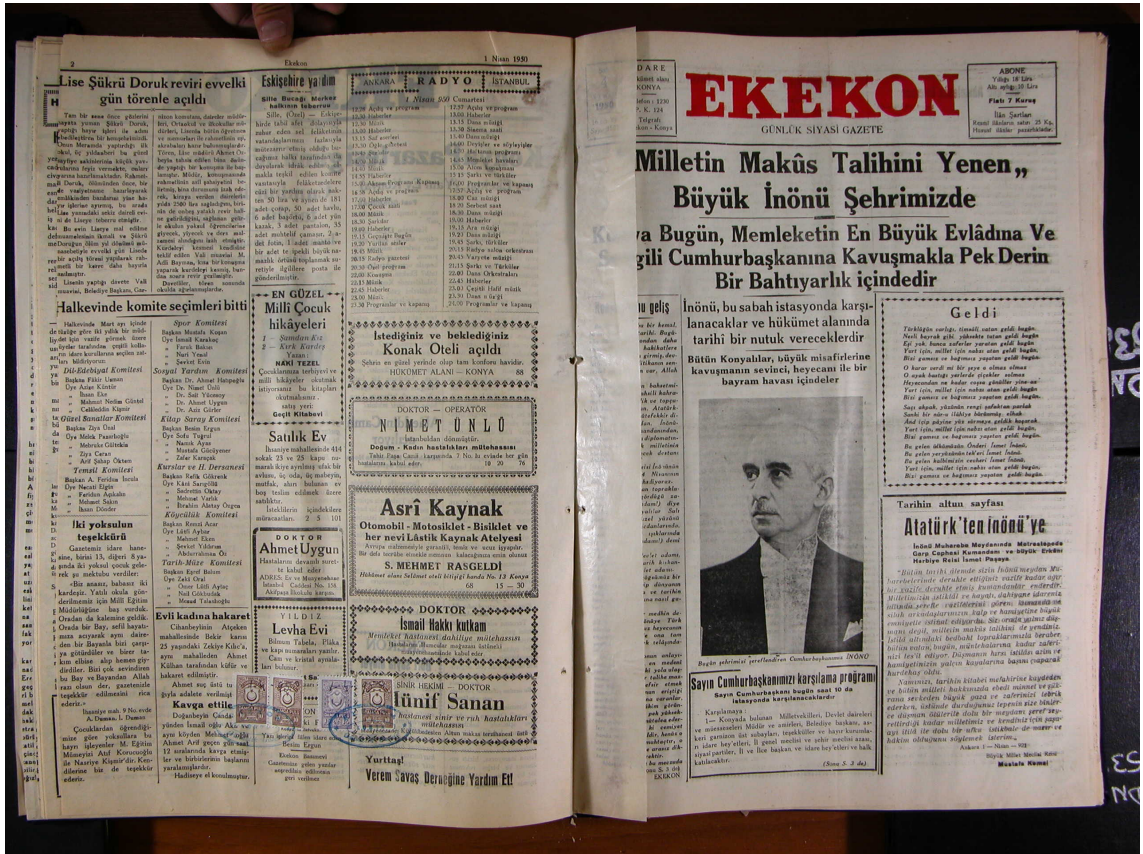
2 Ekekon 1 Nisan 1950

Lise Şükrü Doruk reviri evvelki gün törenle açıldı

Eskişehire yardım

ANKARA RADYO İSTANBUL

Halkevinde komite seçimleri bitti

EN GÜZEL Millî Çocuk hikâyeleri

NAKİ TEZEL

Geçit Kitabevi

İstediğiniz ve beklediğiniz Konak Oteli açıldı

HÜKÜMET ALANI — KONYA

DOKTOR — OPERATÖR

NİMET ÜNLÜ

Satılık Ev

Asri Kaynak

Otomobil - Motosiklet - Bisiklet ve her nevi Lâstik Kaynak Atelyesi

S. MEHMET RASGELDİ

DOKTOR Ahmet Uygun

Evli kadına hakaret

Kavga ettile

DOKTOR İsmail Hakkı kutkam

YILDIZ Levha Evi

SİNİR HEKİMİ — DOKTOR

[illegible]ünif Sanan

Yurttaş! Verem Savaş Derneğine Yardım Et!

İki yoksulun teşekkürü

DARE KONYA

EKEKON

GÜNLÜK SİYASİ GAZETE

ABONE Yıllığı 18 Lira Altı aylığı 10 Lira Fiatı 7 Kuruş İlân Şartları

Milletin Makûs Talihini Yenen„ Büyük İnönü Şehrimizde

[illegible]a Bugün, Memleketin En Büyük Evlâdına Ve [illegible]gili Cumhurbaşkanına Kavuşmakla Pek Derin Bir Bahtiyarlık içindedir

İnönü, bu sabah istasyonda karşılanacaklar ve hükümet alanında tarihi bir nutuk verecekler

Bütün Konyalılar, büyük misafirlerine kavuşmanın sevinci, heyecanı ile bir bayram havası içindeler

Geldi

Bugün şehrimizi şereflendiren Cumhurbaşkanımız İNÖNÜ

Sayın Cumhurbaşkanımızı karşılama programı

Tarihin altun sayfası

Atatürk'ten İnönü'ye

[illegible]